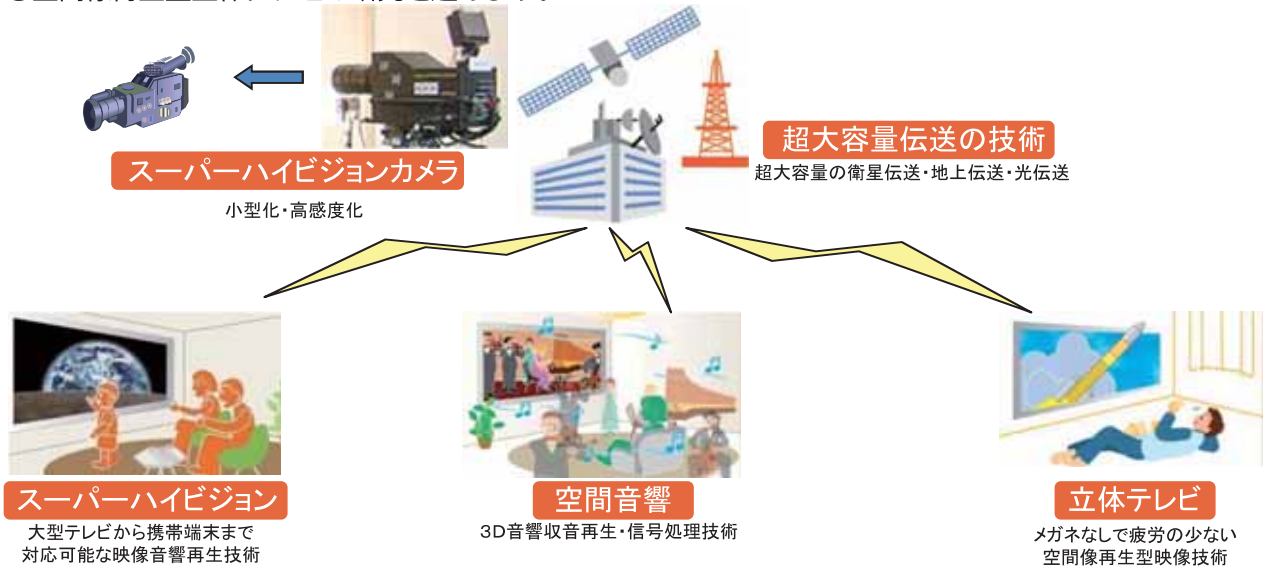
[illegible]

スーパーハイビジョンカメラ
小型化・高感度化

超大容量伝送の技術
超大容量の衛星伝送・地上伝送・光伝送

スーパーハイビジョン
大型テレビから携帯端末まで対応可能な映像音響再生技術

空間音響
3D音響収音再生・信号処理技術

立体テレビ
メガネなしで疲労の少ない空間像再生型映像技術